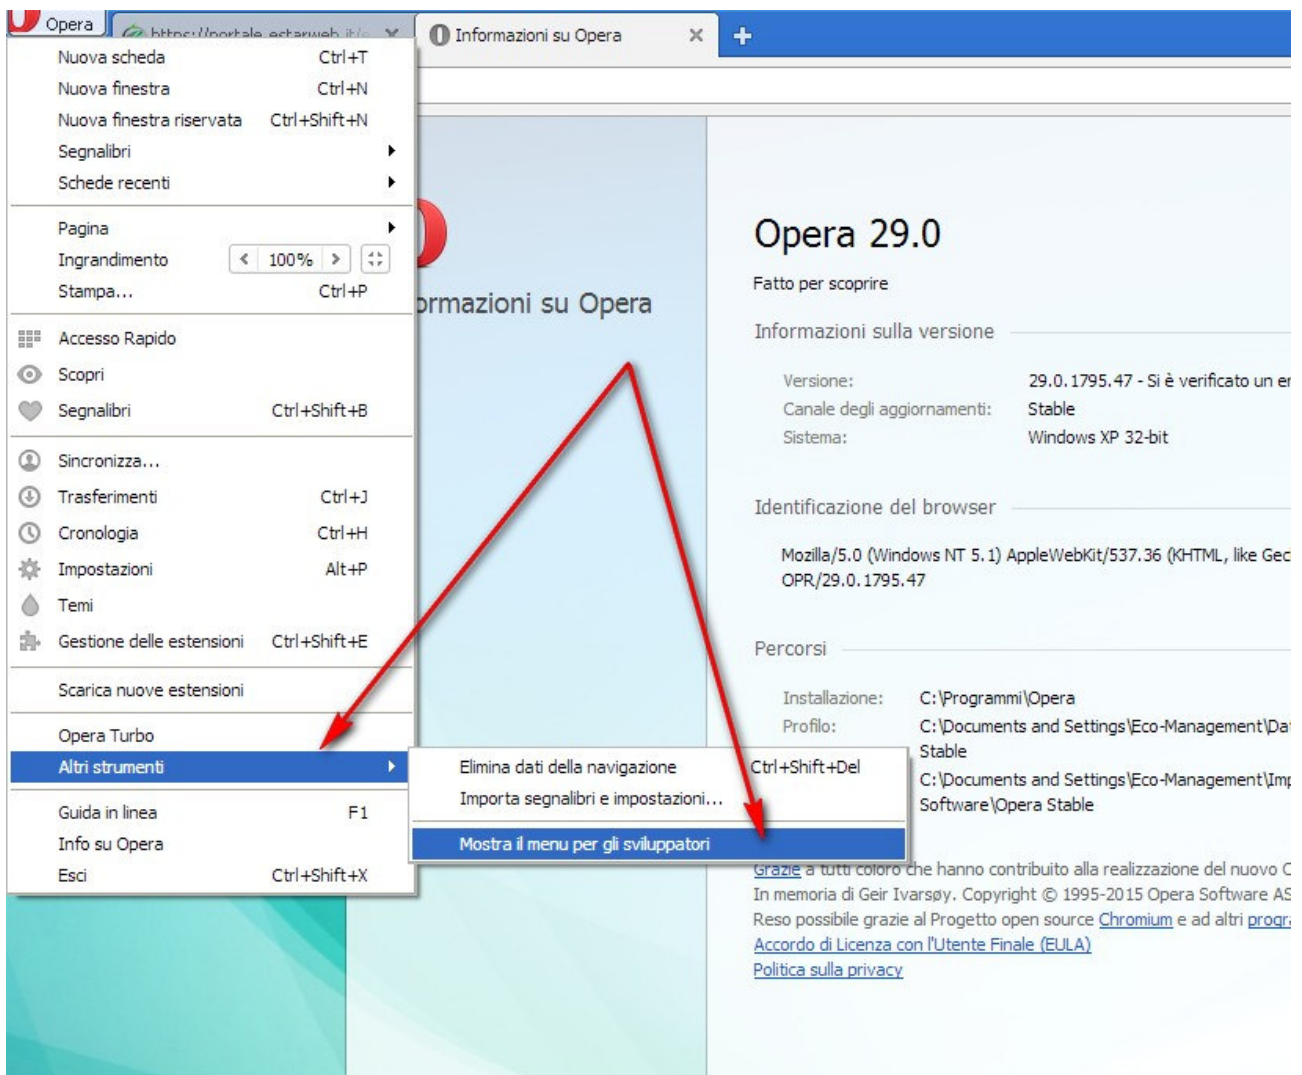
Opera
https://portale.estarweb.it/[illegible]
Informazioni su Opera
+

Nuova scheda Ctrl+T
Nuova finestra Ctrl+N
Nuova finestra riservata Ctrl+Shift+N
Segnalibri
Schede recenti

Pagina
Ingrandimento 100%
Stampa... Ctrl+P

Accesso Rapido
Scopri
Segnalibri Ctrl+Shift+B

Sincronizza...
Trasferimenti Ctrl+J
Cronologia Ctrl+H
Impostazioni Alt+P
Temi
Gestione delle estensioni Ctrl+Shift+E

Scarica nuove estensioni

Opera Turbo
Altri strumenti

Guida in linea F1
Info su Opera
Esci Ctrl+Shift+X

Elimina dati della navigazione Ctrl+Shift+Del
Importa segnalibri e impostazioni...
Mostra il menu per gli sviluppatori

rmazioni su Opera

Opera 29.0
Fatto per scoprire

Informazioni sulla versione
Versione: 29.0.1795.47 - Si è verificato un er
Canale degli aggiornamenti: Stable
Sistema: Windows XP 32-bit

Identificazione del browser
Mozilla/5.0 (Windows NT 5.1) AppleWebKit/537.36 (KHTML, like Gec
OPR/29.0.1795.47

Percorsi
Installazione: C:\Programmi\Opera
Profilo: C:\Documents and Settings\Eco-Management\Da
Stable
C:\Documents and Settings\Eco-Management\Im
Software\Opera Stable

Grazie a tutti coloro che hanno contribuito alla realizzazione del nuovo C
In memoria di Geir Ivarsøy. Copyright © 1995-2015 Opera Software AS
Reso possibile grazie al Progetto open source Chromium e ad altri progr
Accordo di Licenza con l'Utente Finale (EULA)
Politica sulla privacy